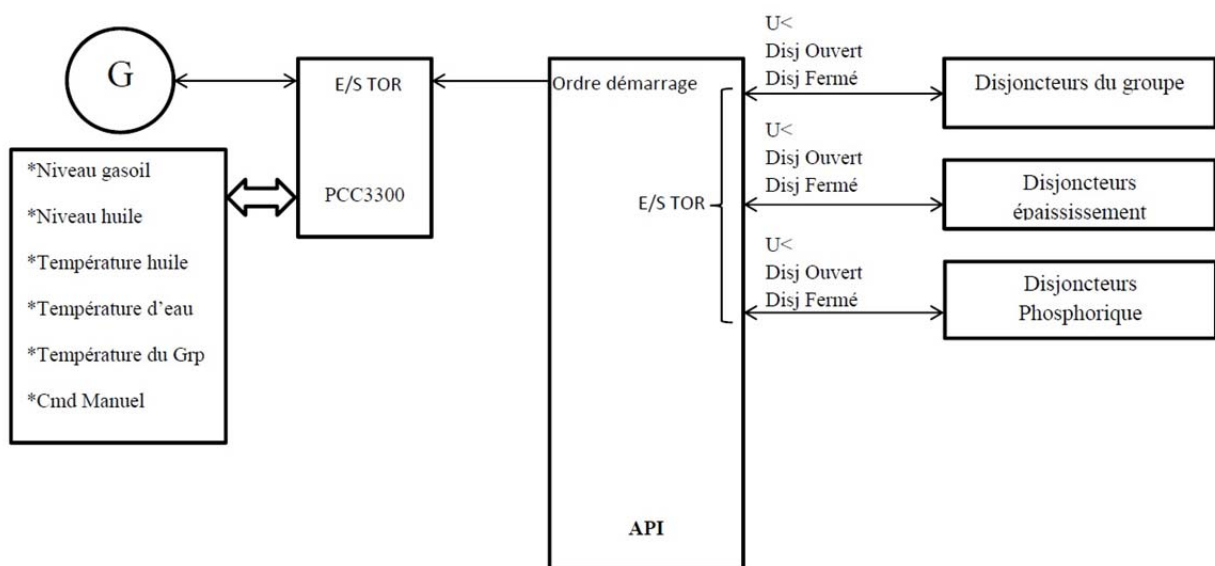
G

E/S TOR

PCC3300

*Niveau gasoil
*Niveau huile
*Température huile
*Température d'eau
*Température du Grp
*Cmd Manuel

Ordre démarrage

E/S TOR

API

U<
Disj Ouvert
Disj Fermé

Disjoncteurs du groupe

U<
Disj Ouvert
Disj Fermé

Disjoncteurs épaississement

U<
Disj Ouvert
Disj Fermé

Disjoncteurs Phosphorique